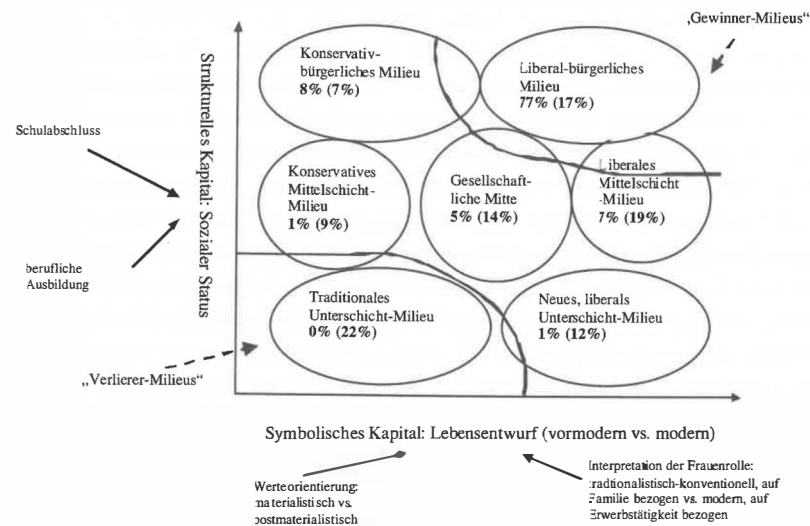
‚Gewinner-Milieus"

Strukturelles Kapital: Sozialer Status

Konservativ-bürgerliches Milieu
8% (7%)

Liberal-bürgerliches Milieu
77% (17%)

Schulabschluss

Konservatives Mittelschicht-Milieu
1% (9%)

Gesellschaftliche Mitte
5% (14%)

Liberales Mittelschicht-Milieu
7% (19%)

berufliche Ausbildung

Traditionales Unterschicht-Milieu
0% (22%)

Neues, liberals Unterschicht-Milieu
1% (12%)

„Verlierer-Milieus"

Symbolisches Kapital: Lebensentwurf (vormodern vs. modern)

Werteorientierung: materialistisch vs. postmaterialistisch

Interpretation der Frauenrolle: traditionalistisch-konventionell, auf Familie bezogen vs. modern, auf Erwerbstätigkeit bezogen